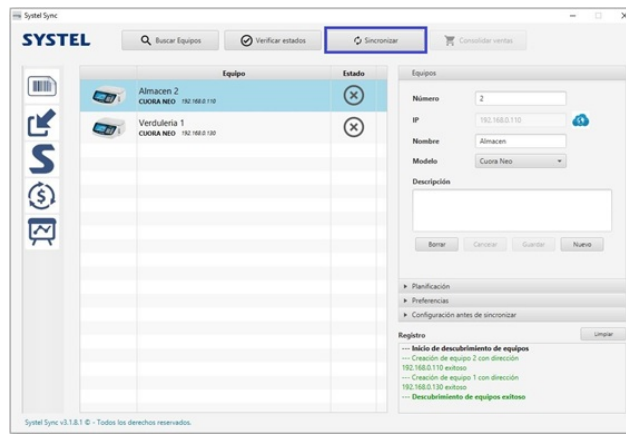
Systel Sync

SYSTEL

Buscar Equipos
Verificar estados
Sincronizar
Consolidar ventas

| Equipo | Estado |
|---|---|
| Almacen 2 CUORA NEO 192.168.0.110 | ⊗ |
| Verduleria 1 CUORA NEO 192.168.0.130 | ⊗ |

Equipos

Número 2
IP 192.168.0.110
Nombre Almacen
Modelo Cuora Neo
Descripción

Borrar
Cancelar
Guardar
Nuevo

Planificación
Preferencias
Configuración antes de sincronizar

Registro
Limpiar

--- Inicio de descubrimiento de equipos
--- Creación de equipo 2 con dirección 192.168.0.110 exitoso
--- Creación de equipo 1 con dirección 192.168.0.130 exitoso
--- Descubrimiento de equipos exitoso

Systel Sync v3.1.8.1 © - Todos los derechos reservados.